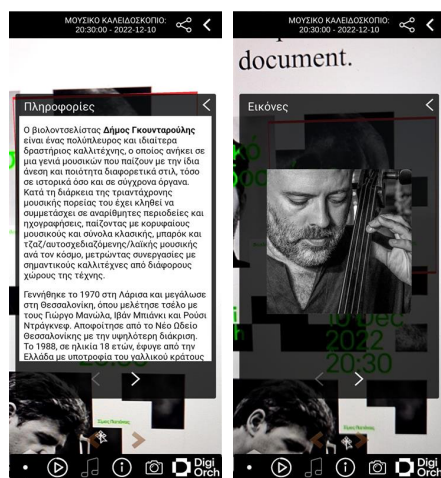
ΜΟΥΣΙΚΟ ΚΑΛΕΙΔΟΣΚΟΠΙΟ: 20:30:00 - 2022-12-10

Πληροφορίες

Ο βιολοντσελίστας **Δήμος Γκουνταρούλης** είναι ένας πολύπλευρος και ιδιαίτερα δραστήριος καλλιτέχνης, ο οποίος ανήκει σε μια γενιά μουσικών που παίζουν με την ίδια άνεση και ποιότητα διαφορετικά στιλ, τόσο σε ιστορικά όσο και σε σύγχρονα όργανα. Κατά τη διάρκεια της τριαντάχρονης μουσικής πορείας του έχει κληθεί να συμμετάσχει σε αναρίθμητες περιοδείες και ηχογραφήσεις, παίζοντας με κορυφαίους μουσικούς και σύνολα κλασικής, μπαρόκ και τζαζ/αυτοσχεδιαζόμενης/λαϊκής μουσικής ανά τον κόσμο, μετρώντας συνεργασίες με σημαντικούς καλλιτέχνες από διάφορους χώρους της τέχνης.

Γεννήθηκε το 1970 στη Λάρισα και μεγάλωσε στη Θεσσαλονίκη, όπου μελέτησε τσέλο με τους Γιώργο Μανώλα, Ιβάν Μπιάνκι και Ρούσι Ντράγκνεφ. Αποφοίτησε από το Νέο Ωδείο Θεσσαλονίκης με την υψηλότερη διάκριση. Το 1988, σε ηλικία 18 ετών, έφυγε από την Ελλάδα με υποτροφία του γαλλικού κράτους

Digi Orch

ΜΟΥΣΙΚΟ ΚΑΛΕΙΔΟΣΚΟΠΙΟ: 20:30:00 - 2022-12-10

document.

Εικόνες

2022
20:30

Digi Orch